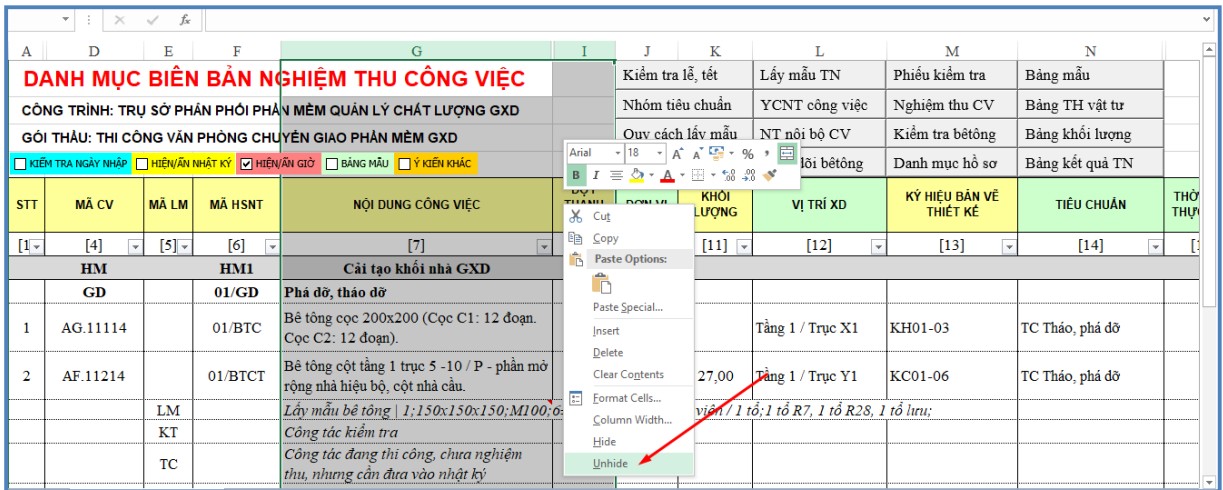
A D E F G I J K L M N

DANH MỤC BIÊN BẢN NGHIỆM THU CÔNG VIỆC

CÔNG TRÌNH: TRỤ SỞ PHÂN PHỐI PHẦN MỀM QUẢN LÝ CHẤT LƯỢNG GXD

GÓI THẦU: THI CÔNG VĂN PHÒNG CHUYỂN GIAO PHẦN MỀM GXD

KIỂM TRA NGÀY NHẬP | HIỆN/ẨN NHẬT KÝ | HIỆN/ẨN GIỜ | BẢNG MẪU | Ý KIẾN KHÁC

| Kiểm tra lễ, tết | Lấy mẫu TN | Phiếu kiểm tra | Bảng mẫu |
|---|---|---|---|
| Nhóm tiêu chuẩn | YCNT công việc | Nghiệm thu CV | Bảng TH vật tư |
| Quy cách lấy mẫu | NT nội bộ CV | Kiểm tra bêtông | Bảng khối lượng |
| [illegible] | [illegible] đổi bêtông | Danh mục hồ sơ | Bảng kết quả TN |

Arial 18 A A % ,
B I

| STT | MÃ CV | MÃ LM | MÃ HSNT | NỘI DUNG CÔNG VIỆC | ĐỢT THANH | ĐƠN VỊ | KHỐI LƯỢNG | VỊ TRÍ XD | KÝ HIỆU BẢN VẼ THIẾT KẾ | TIÊU CHUẨN | THỜI THỰC |
|---|---|---|---|---|---|---|---|---|---|---|---|
| [1] | [4] | [5] | [6] | [7] | | | [11] | [12] | [13] | [14] | [1 |
| | HM | | HM1 | Cải tạo khối nhà GXD | | | | | | | |
| | GD | | 01/GD | Phá dỡ, tháo dỡ | | | | | | | |
| 1 | AG.11114 | | 01/BTC | Bê tông cọc 200x200 (Cọc C1: 12 đoạn. Cọc C2: 12 đoạn). | | | | Tầng 1 / Trục X1 | KH01-03 | TC Tháo, phá dỡ | |
| 2 | AF.11214 | | 01/BTCT | Bê tông cột tầng 1 trục 5 -10 / P - phần mở rộng nhà hiệu bộ, cột nhà cầu. | | | 27,00 | Tầng 1 / Trục Y1 | KC01-06 | TC Tháo, phá dỡ | |
| | | LM | | Lấy mẫu bê tông \| 1;150x150x150;M100;6: | | | viên / 1 tổ;1 tổ R7, 1 tổ R28, 1 tổ lưu; | | | | |
| | | KT | | Công tác kiểm tra | | | | | | | |
| | | TC | | Công tác đang thi công, chưa nghiệm thu, nhưng cần đưa vào nhật ký | | | | | | | |

Cut
Copy
Paste Options:
Paste Special...
Insert
Delete
Clear Contents
Format Cells...
Column Width...
Hide
Unhide